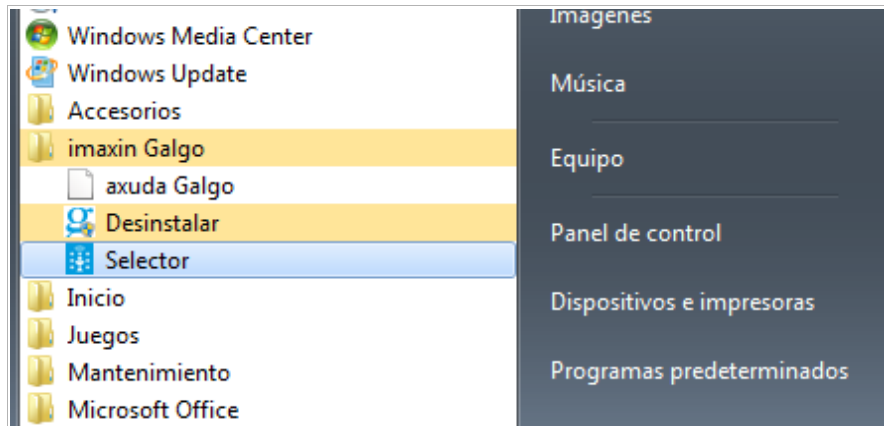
Windows Media Center
Windows Update
Accesorios
imaxin Galgo
axuda Galgo
Desinstalar
Selector
Inicio
Juegos
Mantenimiento
Microsoft Office

Imágenes
Música
Equipo
Panel de control
Dispositivos e impresoras
Programas predeterminados